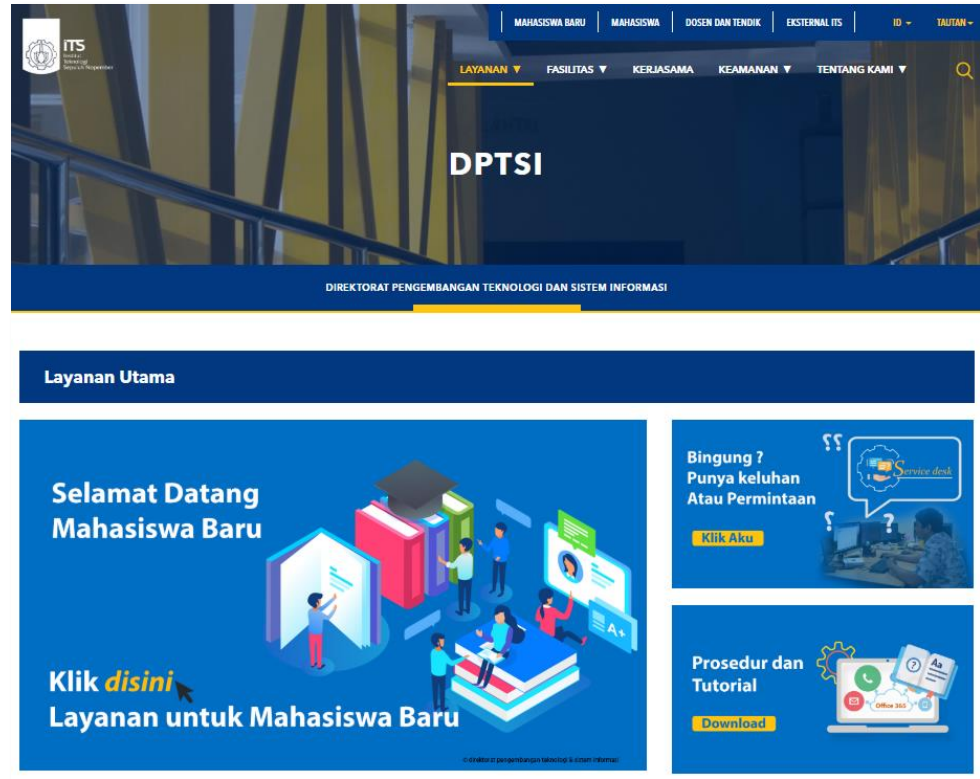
ITS
Institut Teknologi Sepuluh Nopember

MAHASISWA BARU | MAHASISWA | DOSEN DAN TENDIK | EKSTERNAL ITS | ID | TAUTAN

LAYANAN ▼ FASILITAS ▼ KERJASAMA KEAMANAN ▼ TENTANG KAMI ▼

DPTSI

DIREKTORAT PENGEMBANGAN TEKNOLOGI DAN SISTEM INFORMASI

Layanan Utama

Selamat Datang Mahasiswa Baru

A+

Klik disini
Layanan untuk Mahasiswa Baru

© direktorat pengembangan teknologi & sistem informasi

Bingung ?
Punya keluhan
Atau Permintaan

Klik Aku

Service desk

Prosedur dan Tutorial

Download

Office 365

Aa